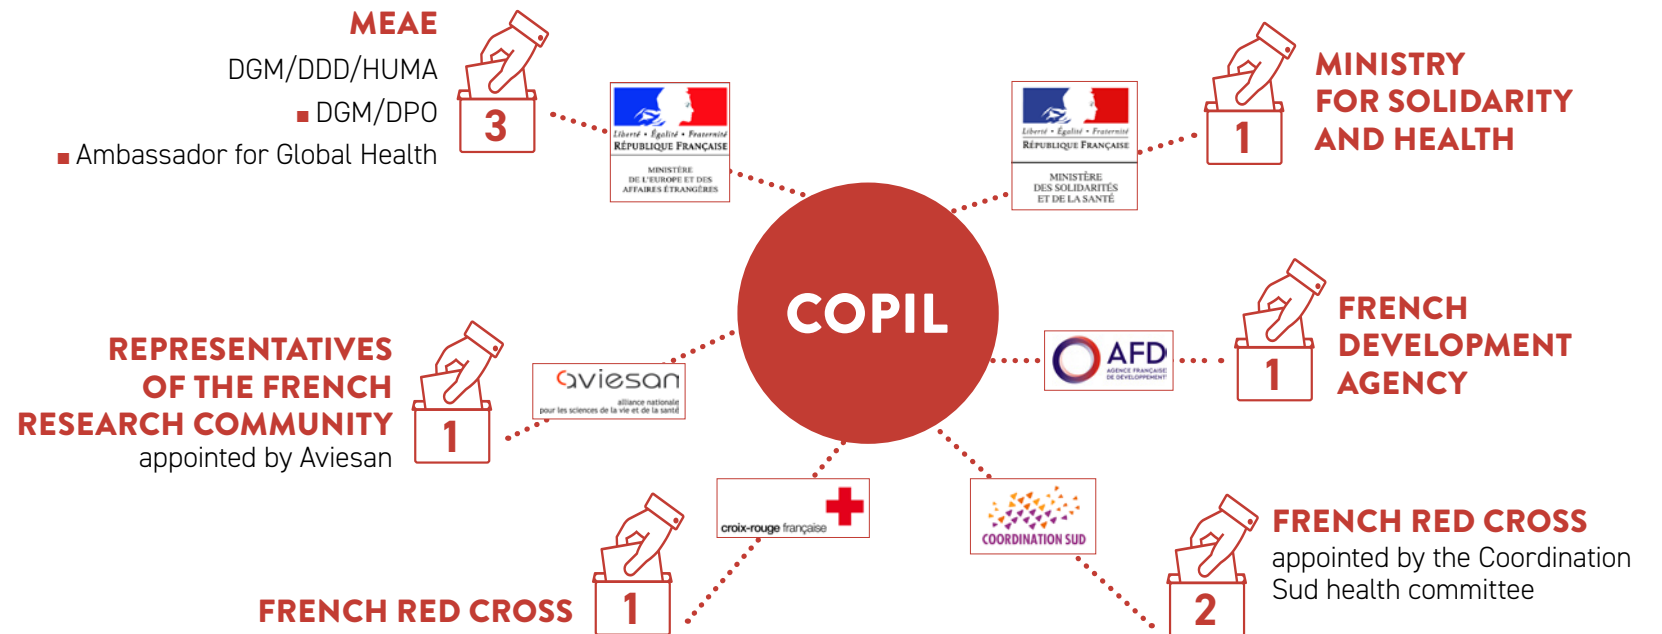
MEAE
DGM/DDD/HUMA
■ DGM/DPO
■ Ambassador for Global Health

3

Liberté • Égalité • Fraternité
RÉPUBLIQUE FRANÇAISE
MINISTÈRE DE L'EUROPE ET DES AFFAIRES ÉTRANGÈRES

Liberté • Égalité • Fraternité
RÉPUBLIQUE FRANÇAISE
MINISTÈRE DES SOLIDARITÉS ET DE LA SANTÉ

1

MINISTRY FOR SOLIDARITY AND HEALTH

COPIL

REPRESENTATIVES OF THE FRENCH RESEARCH COMMUNITY
appointed by Aviesan

1

aviesan
alliance nationale pour les sciences de la vie et de la santé

AFD
AGENCE FRANÇAISE DE DÉVELOPPEMENT

1

FRENCH DEVELOPMENT AGENCY

croix-rouge française

COORDINATION SUD

FRENCH RED CROSS
appointed by the Coordination Sud health committee

2

FRENCH RED CROSS

1